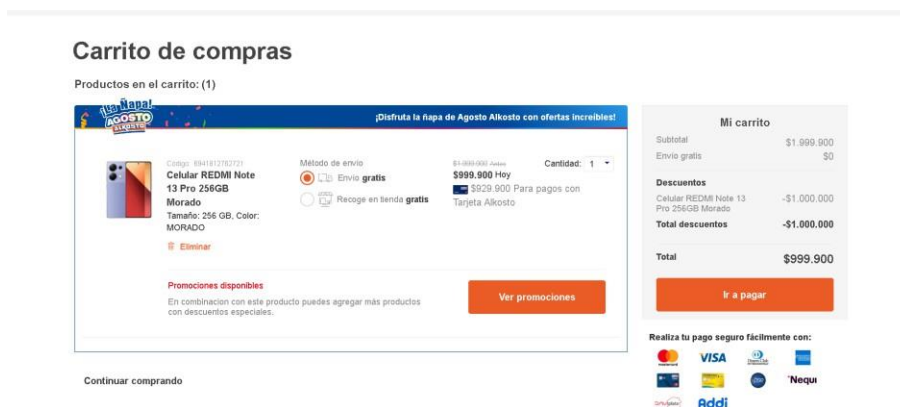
Carrito de compras

Productos en el carrito: (1)

¡La Ñapa! AGOSTO ALKOSTO

¡Disfruta la ñapa de Agosto Alkosto con ofertas increíbles!

Codigo: 6941812782721
Celular REDMI Note 13 Pro 256GB Morado
Tamaño: 256 GB, Color: MORADO

Eliminar

Método de envío
Envío gratis
Recoge en tienda gratis

$1.999.900 Antes
$999.900 Hoy
$929.900 Para pagos con Tarjeta Alkosto

Cantidad: 1

Promociones disponibles
En combinacion con este producto puedes agregar más productos con descuentos especiales.

Ver promociones

Mi carrito

| | |
|---|---|
| Subtotal | $1.999.900 |
| Envío gratis | $0 |
| Descuentos | |
| Celular REDMI Note 13 Pro 256GB Morado | -$1.000.000 |
| Total descuentos | -$1.000.000 |
| Total | $999.900 |

Ir a pagar

Realiza tu pago seguro fácilmente con:

VISA
Nequi
Addi

Continuar comprando